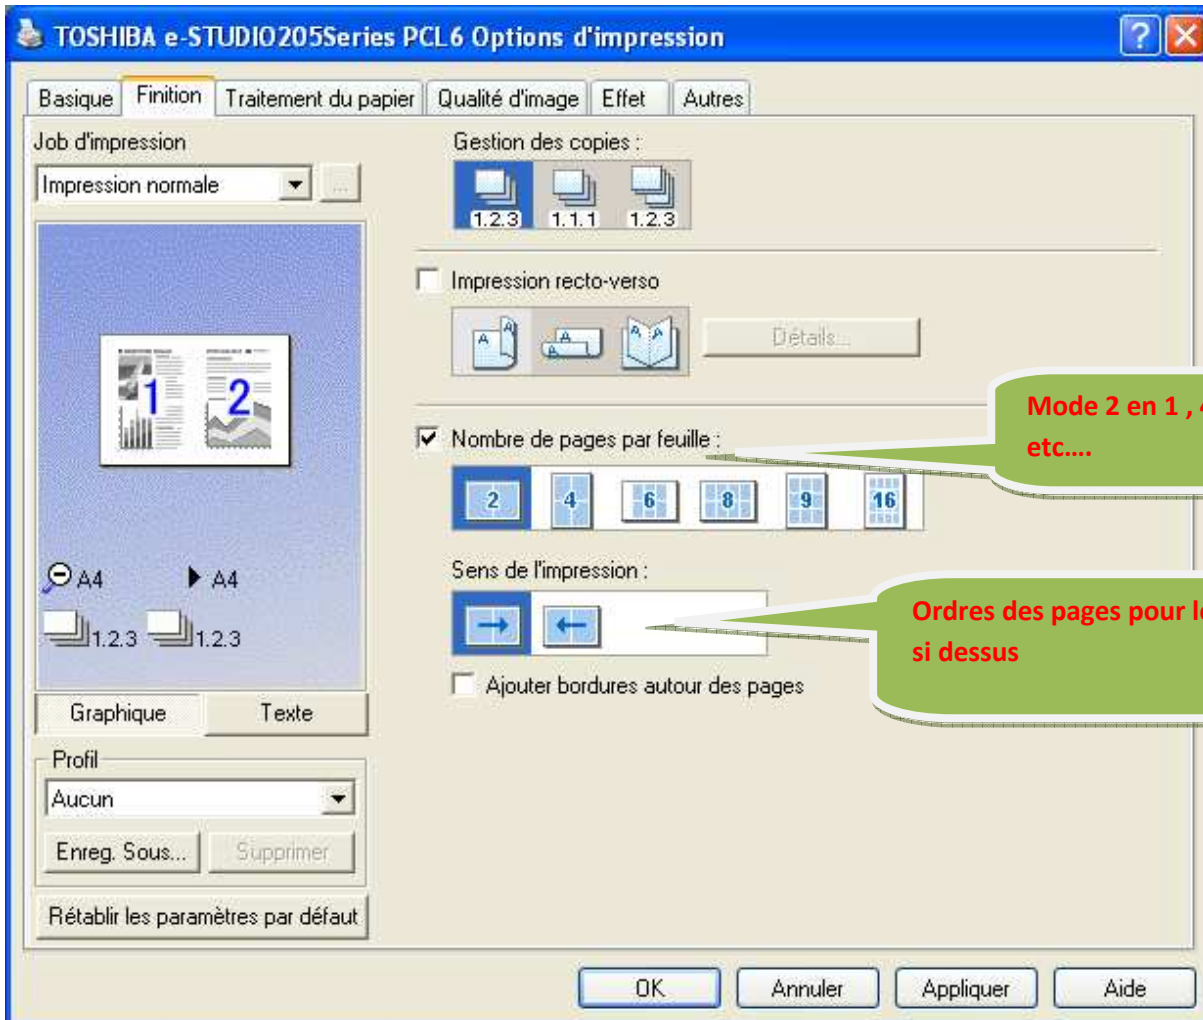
TOSHIBA e-STUDIO205Series PCL6 Options d'impression

Basique | Finition | Traitement du papier | Qualité d'image | Effet | Autres

Job d'impression

Impression normale

1 2

A4 A4

1.2.3 1.2.3

Graphique | Texte

Profil

Aucun

Enreg. Sous... | Supprimer

Rétablir les paramètres par défaut

Gestion des copies :

1.2.3 1.1.1 1.2.3

Impression recto-verso

Détails...

Nombre de pages par feuille :

2 4 6 8 9 16

Mode 2 en 1 , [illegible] etc....

Sens de l'impression :

Ordres des pages pour l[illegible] si dessus

Ajouter bordures autour des pages

OK | Annuler | Appliquer | Aide